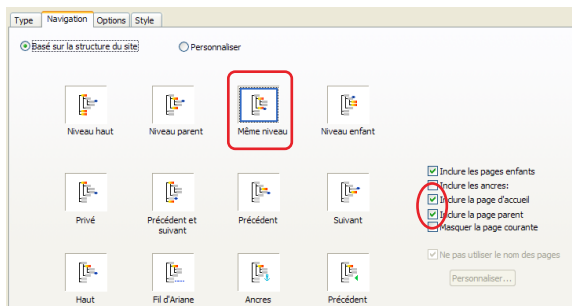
Type | Navigation | Options | Style

Basé sur la structure du site

Personnaliser

Niveau haut

Niveau parent

Même niveau

Niveau enfant

Privé

Précédent et suivant

Précédent

Suivant

Haut

Fil d'Ariane

Ancres

Précédent

Inclure les pages enfants

Inclure les ancres:

Inclure la page d'accueil

Inclure la page parent

Masquer la page courante

Ne pas utiliser le nom des pages

Personnaliser...